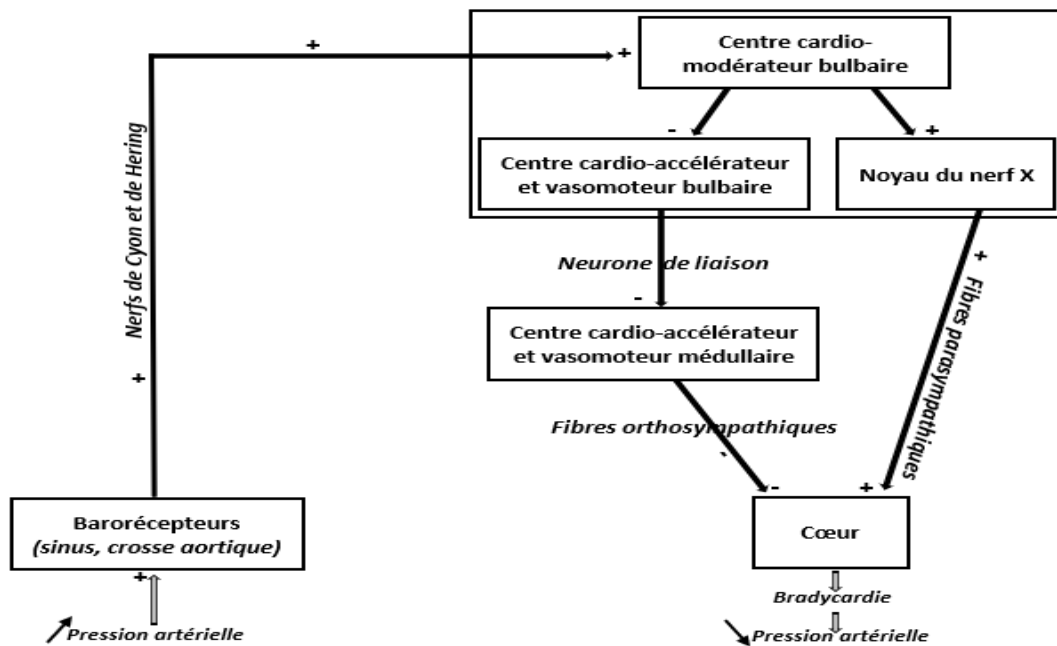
+

+ Centre cardio-modérateur bulbaire

- +

Centre cardio-accélérateur et vasomoteur bulbaire

Noyau du nerf X

Nerfs de Cyon et de Hering

Neurone de liaison

+

Fibres parasympathiques

-

Centre cardio-accélérateur et vasomoteur médullaire

+

Fibres orthosympathiques

-

- +

Barorécepteurs (sinus, crosse aortique)

Cœur

+

Bradycardie

Pression artérielle

Pression artérielle